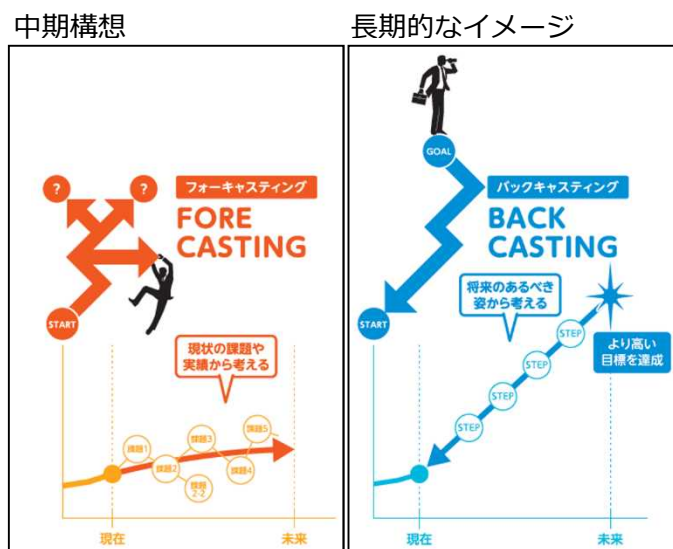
中期構想

?

?

フォーキャスティング

FORE CASTING

START

現状の課題や実績から考える

課題1

課題2

課題2-2

課題3

課題4

課題5

現在

未来

長期的なイメージ

GOAL

バックキャスティング

BACK CASTING

START

将来のあるべき姿から考える

より高い目標を達成

STEP

STEP

STEP

STEP

STEP

現在

未来